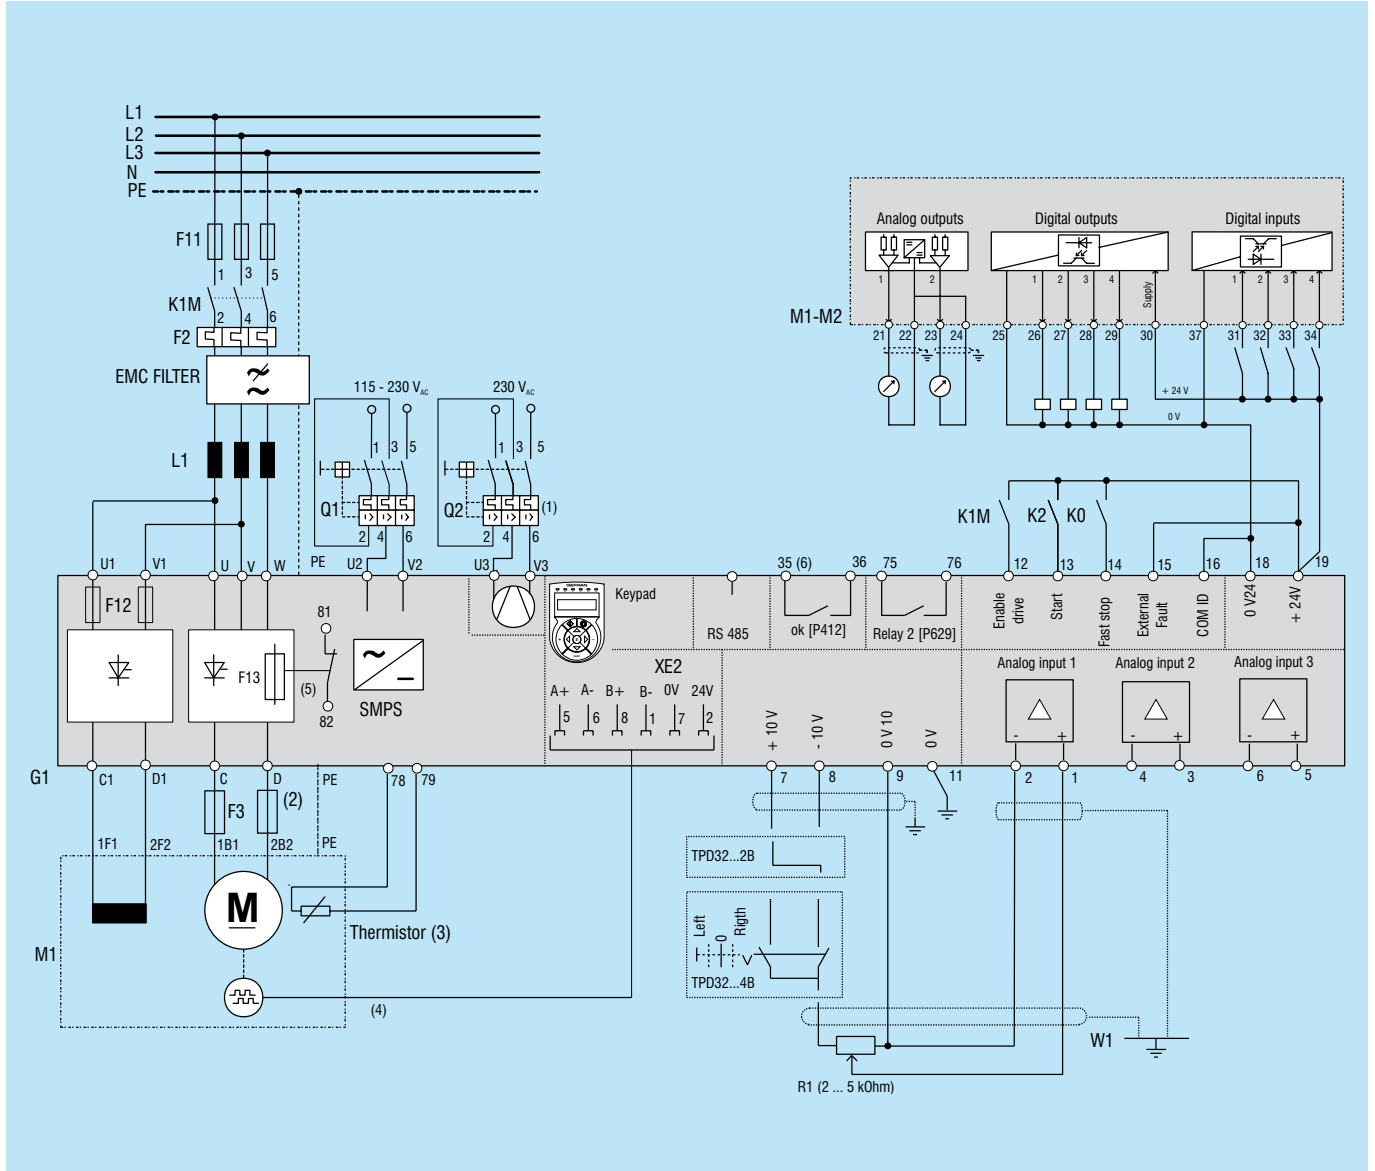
L1
L2
L3
N
PE

F11
1 3 5
K1M
2 4 6
F2
EMC FILTER
L1

115 - 230 $V_{AC}$
1 3 5
Q1
2 4 6
PE U2 V2

230 $V_{AC}$
1 3 5
Q2
2 4 6
(1)
U3 V3

Analog outputs
1 2
Digital outputs
1 2 3 4
Supply
Digital inputs
1 2 3 4
M1-M2
21 22 23 24 25 26 27 28 29 30 37 31 32 33 34
+ 24 V
0 V

K1M K2 K0

U1 V1 U V W
F12
F13
(5)
81
82
SMPS
Keypad
XE2
A+ A- B+ B- 0V 24V
5 6 8 1 7 2
RS 485
35 (6) 36
ok [P412]
75 76
Relay 2 [P629]
12 13 14 15 16 18 19
Enable drive
Start
Fast stop
External Fault
COM ID
0 V24
+ 24V
Analog input 1
Analog input 2
Analog input 3
- + - + - +
+ 10 V
- 10 V
0 V 10
0 V

G1
C1 D1 C D PE 78 79
F3
(2)
7 8 9 11
2 1 4 3 6 5
1F1 2F2 1B1 2B2 PE
M
Thermistor (3)
M1
(4)
TPD32...2B
Left 0 Rigth
TPD32...4B
W1
R1 (2 ... 5 kOhm)